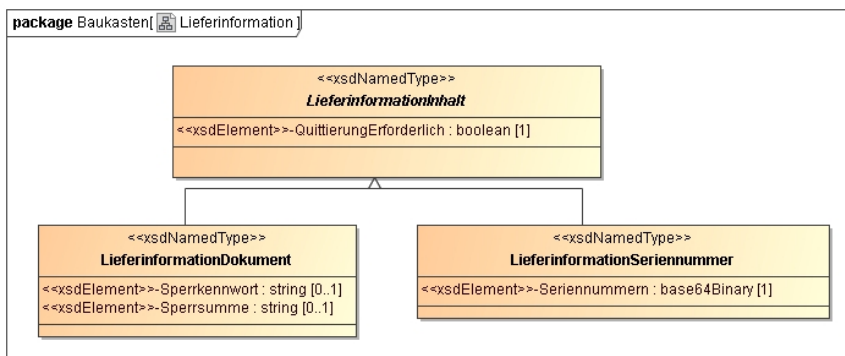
package Baukasten[ Lieferinformation ]

<<xsdNamedType>>
LieferinformationInhalt

<<xsdElement>>-QuittierungErforderlich : boolean [1]

<<xsdNamedType>>
LieferinformationDokument

<<xsdElement>>-Sperrkennwort : string [0..1]
<<xsdElement>>-Sperrsumme : string [0..1]

<<xsdNamedType>>
LieferinformationSeriennummer

<<xsdElement>>-Seriennummern : base64Binary [1]